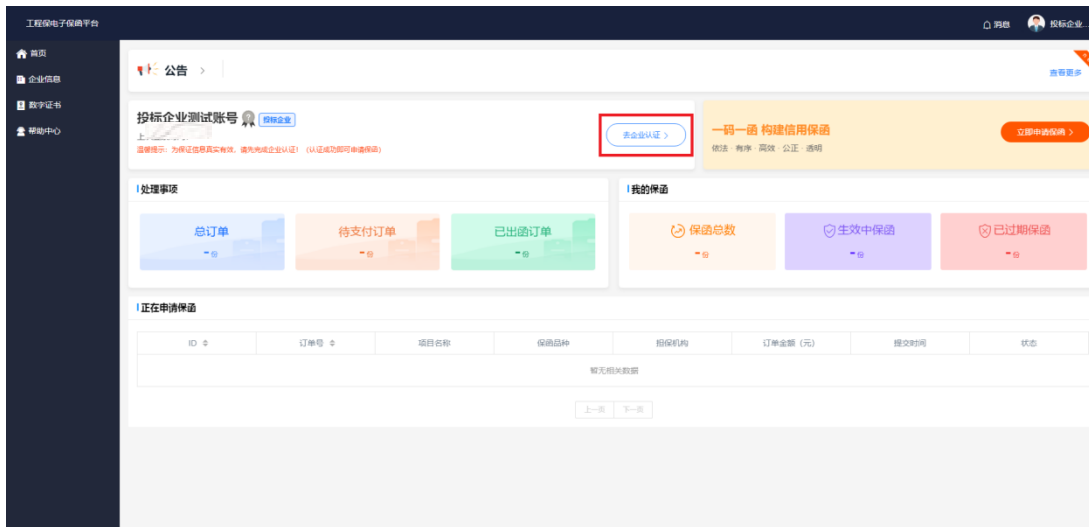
工程保电子保函平台

消息 投标企业

首页
企业信息
数字证书
帮助中心

公告 >

查看更多

投标企业测试账号 投标企业
上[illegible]
温馨提示：为保证信息真实有效，请先完成企业认证！（认证成功即可申请保函）

去企业认证 >

一码一函 构建信用保函
依法 · 有序 · 高效 · 公正 · 透明

立即申请保函 >

处理事项

总订单
- 份

待支付订单
- 份

已出函订单
- 份

我的保函

保函总数
- 份

生效中保函
- 份

已过期保函
- 份

正在申请保函

| ID | 订单号 | 项目名称 | 保函品种 | 担保机构 | 订单金额（元） | 提交时间 | 状态 |
|---|---|---|---|---|---|---|---|
| 暂无相关数据 | | | | | | | |

上一页 下一页